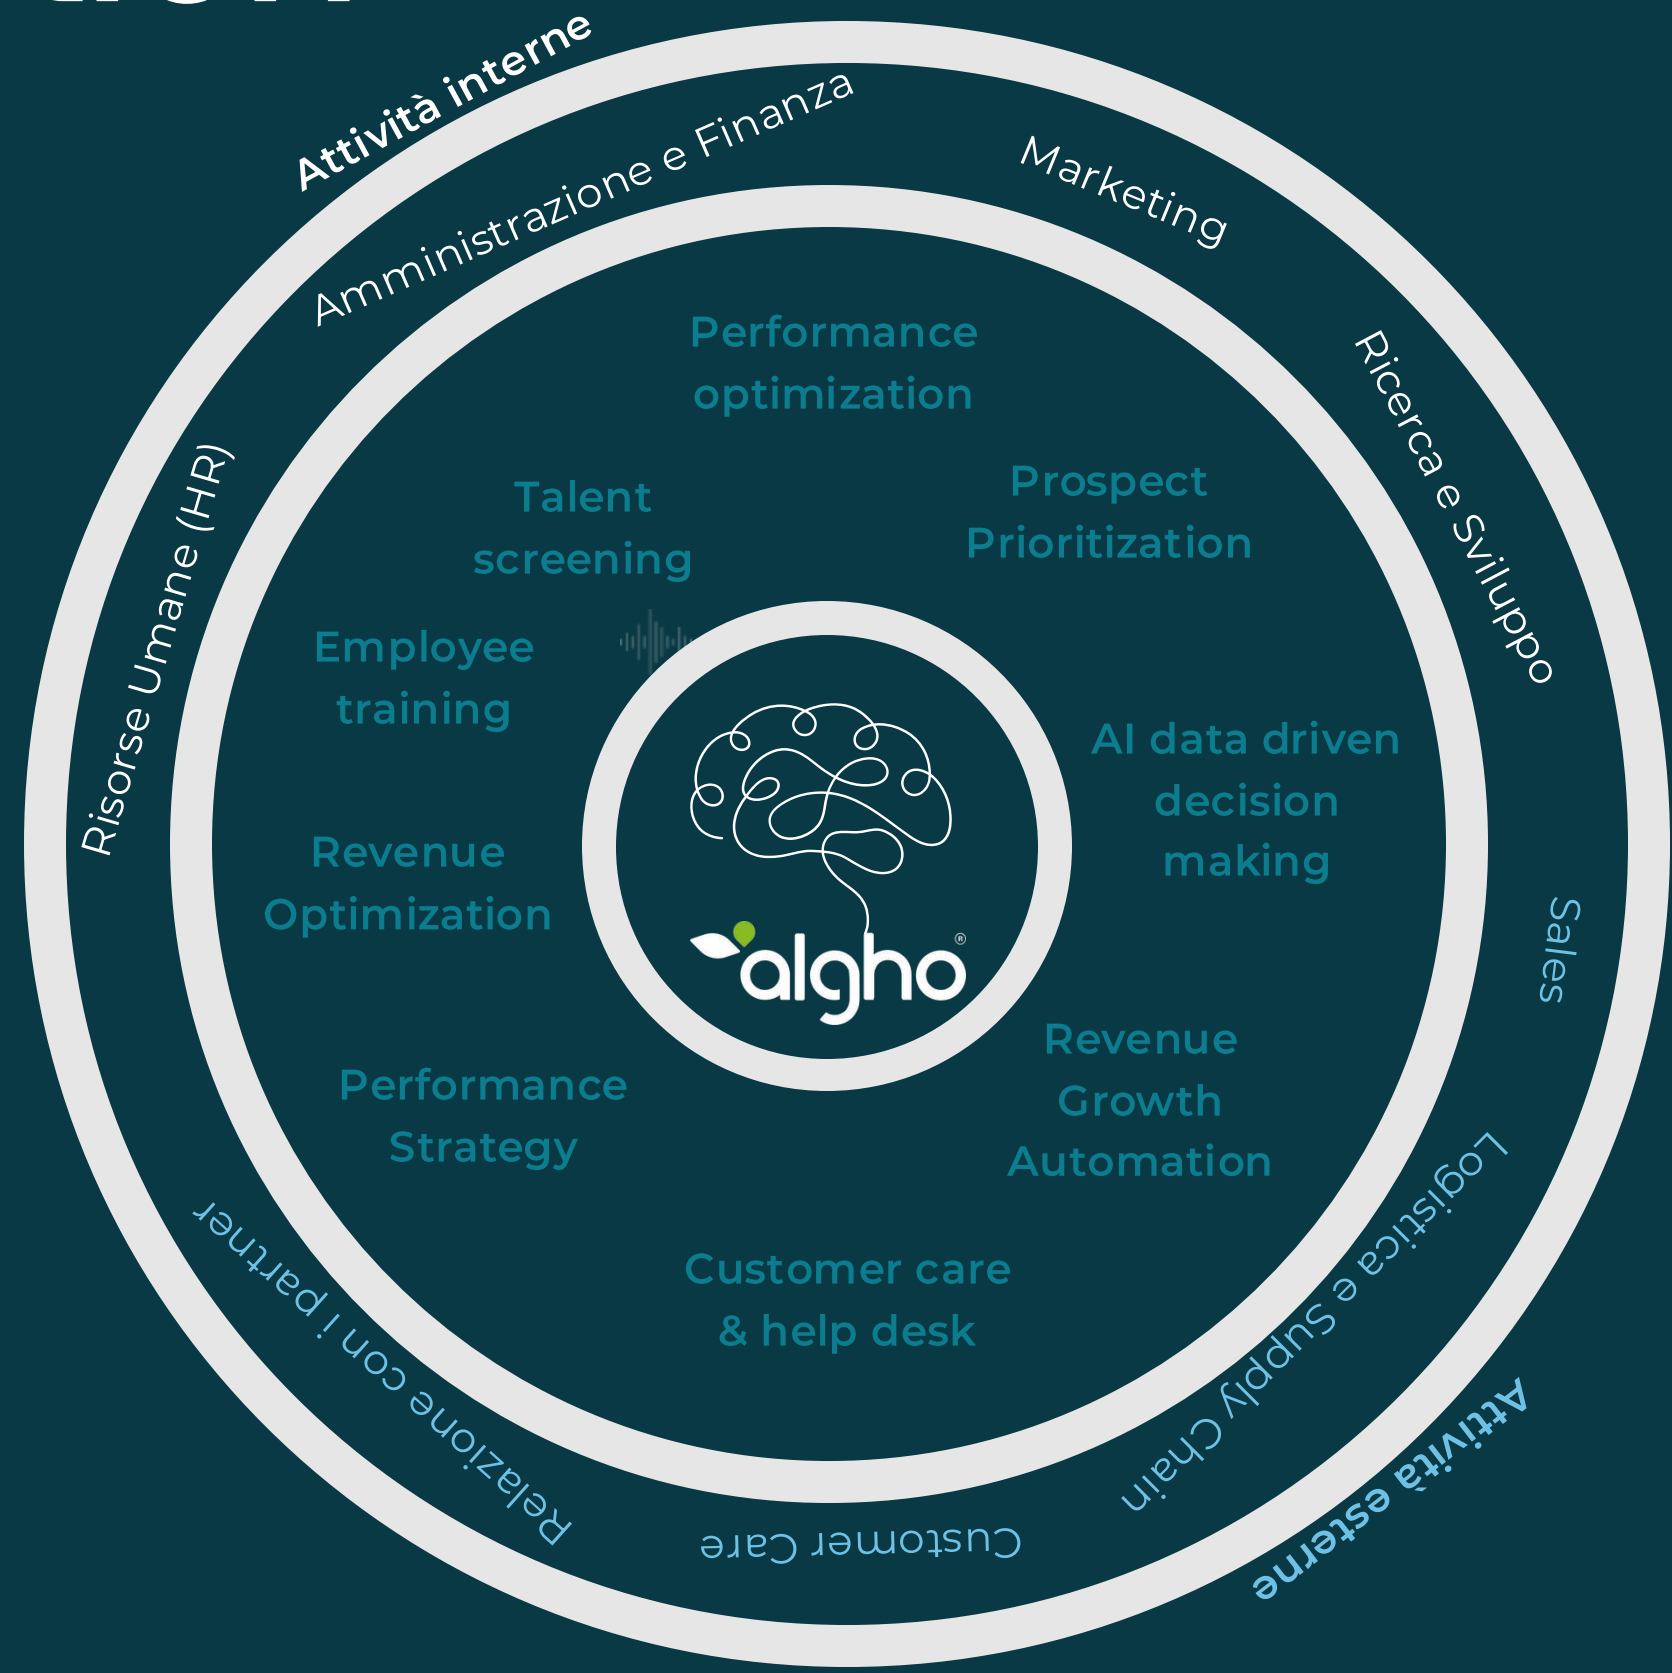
Attività interne

Amministrazione e Finanza

Marketing

Ricerca e Sviluppo

Sales

Logistica e Supply Chain

Attività esterne

Customer Care

Relazione con i partner

Risorse Umane (HR)

Performance optimization

Talent screening

Prospect Prioritization

Employee training

AI data driven decision making

Revenue Optimization

Revenue Growth Automation

Performance Strategy

Customer care & help desk

algho®